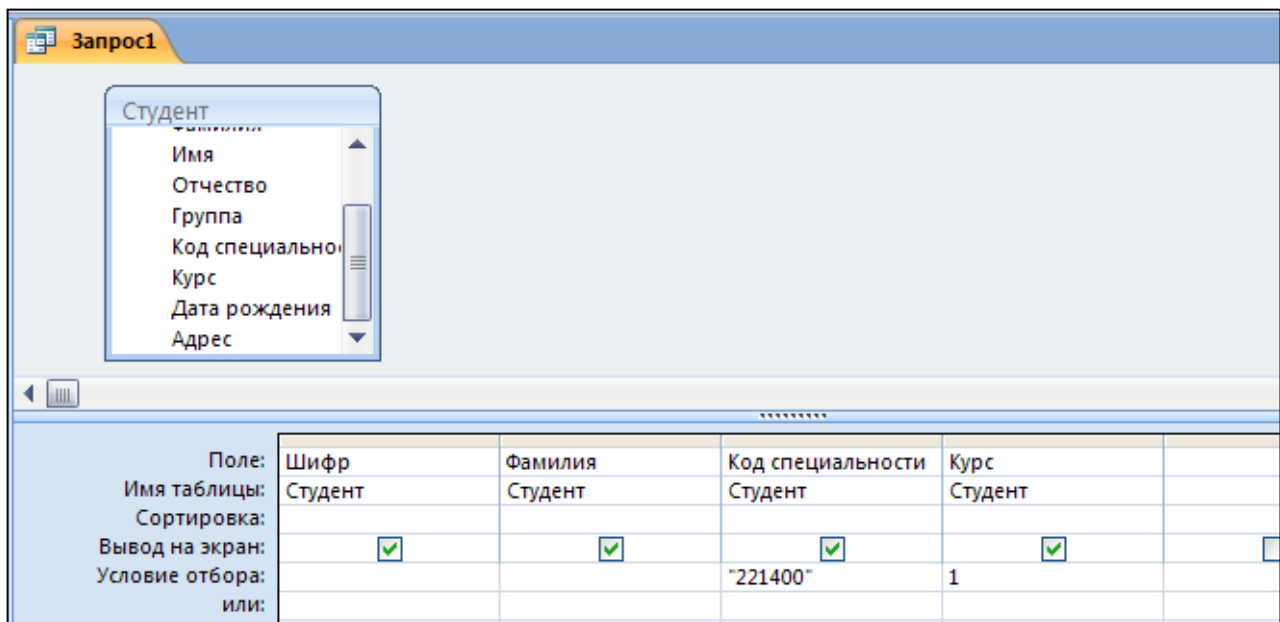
Запрос1

Студент
Фамилия
Имя
Отчество
Группа
Код специально
Курс
Дата рождения
Адрес

| | | | | | |
|---|---|---|---|---|---|
| Поле: | Шифр | Фамилия | Код специальности | Курс | |
| Имя таблицы: | Студент | Студент | Студент | Студент | |
| Сортировка: | | | | | |
| Вывод на экран: | ☑ | ☑ | ☑ | ☑ | ☐ |
| Условие отбора: | | | "221400" | 1 | |
| или: | | | | | |